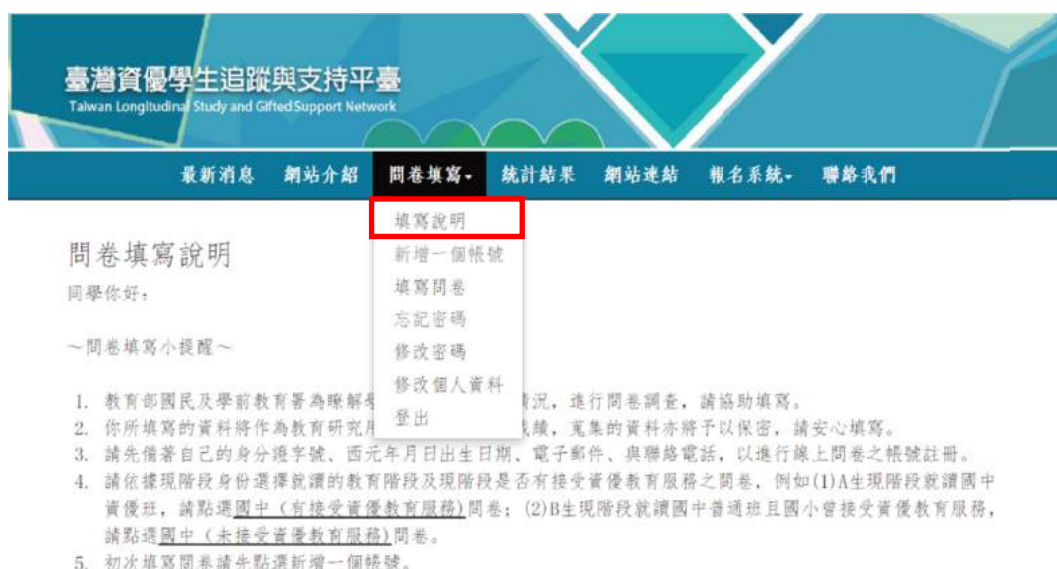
臺灣資優學生追蹤與支持平臺
Taiwan Longitudinal Study and Gifted Support Network

最新消息　網站介紹　問卷填寫▾　統計結果　網站連結　報名系統▾　聯絡我們

填寫說明
新增一個帳號
填寫問卷
忘記密碼
修改密碼
修改個人資料
登出

問卷填寫說明
同學你好：

～問卷填寫小提醒～

1. 教育部國民及學前教育署為瞭解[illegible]情況，進行問卷調查，請協助填寫。
2. 你所填寫的資料將作為教育研究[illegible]成績，蒐集的資料亦將予以保密，請安心填寫。
3. 請先備著自己的身分證字號、西元年月日出生日期、電子郵件、與聯絡電話，以進行線上問卷之帳號註冊。
4. 請依據現階段身份選擇就讀的教育階段及現階段是否有接受資優教育服務之問卷，例如(1)A生現階段就讀國中資優班，請點選國中（有接受資優教育服務）問卷；(2)B生現階段就讀國中普通班且國小曾接受資優教育服務，請點選國中（未接受資優教育服務）問卷。
5. 初次填寫問卷請先點選新增一個帳號。